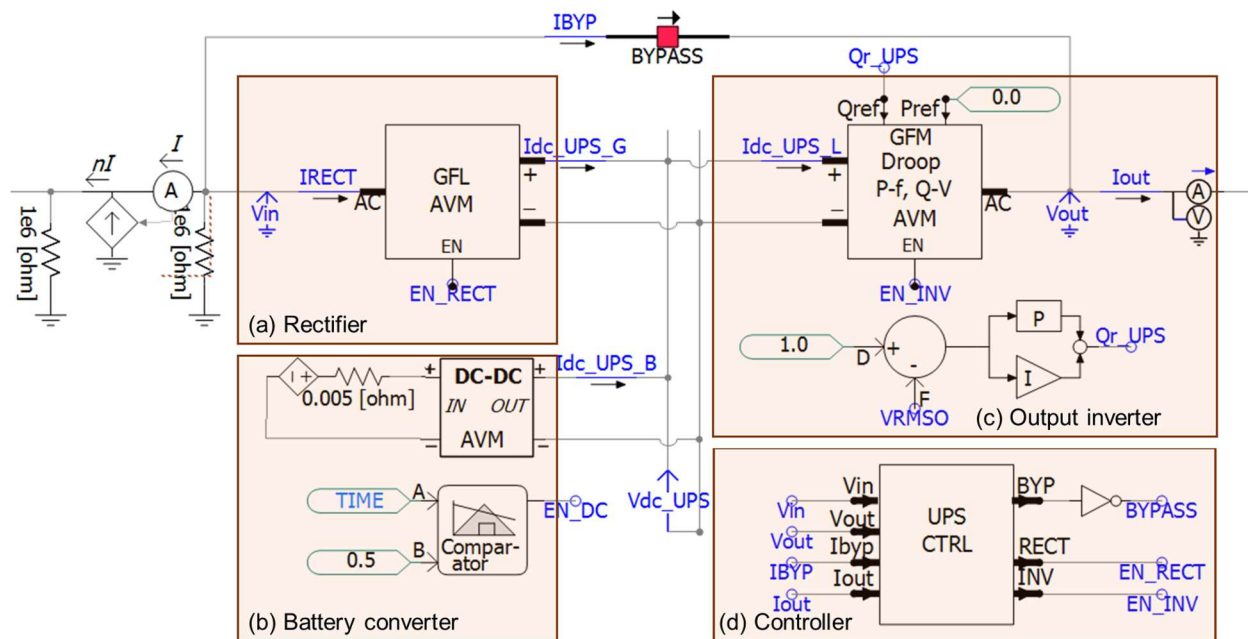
IBYP
BYPASS
Qr_UPS
Qref Pref
0.0
$I$
$nI$
A
1e6 [ohm]
1e6 [ohm]
Vin
IRECT
AC
GFL AVM
EN
EN_RECT
Idc_UPS_G
+
−
Idc_UPS_L
+
−
GFM Droop P-f, Q-V AVM
EN
AC
Vout
Iout
A
V
EN_INV
(a) Rectifier
1.0
D
+
-
F
VRMSO
P
I
Qr_UPS
(c) Output inverter
Idc_UPS_B
0.005 [ohm]
DC-DC
IN OUT
AVM
+
+
−
−
TIME
A
0.5
B
Comparator
EN_DC
Vdc_UPS
(b) Battery converter
Vin
Vout
IBYP
Iout
Vin
Vout
Ibyp
Iout
UPS CTRL
BYP
RECT
INV
BYPASS
EN_RECT
EN_INV
(d) Controller